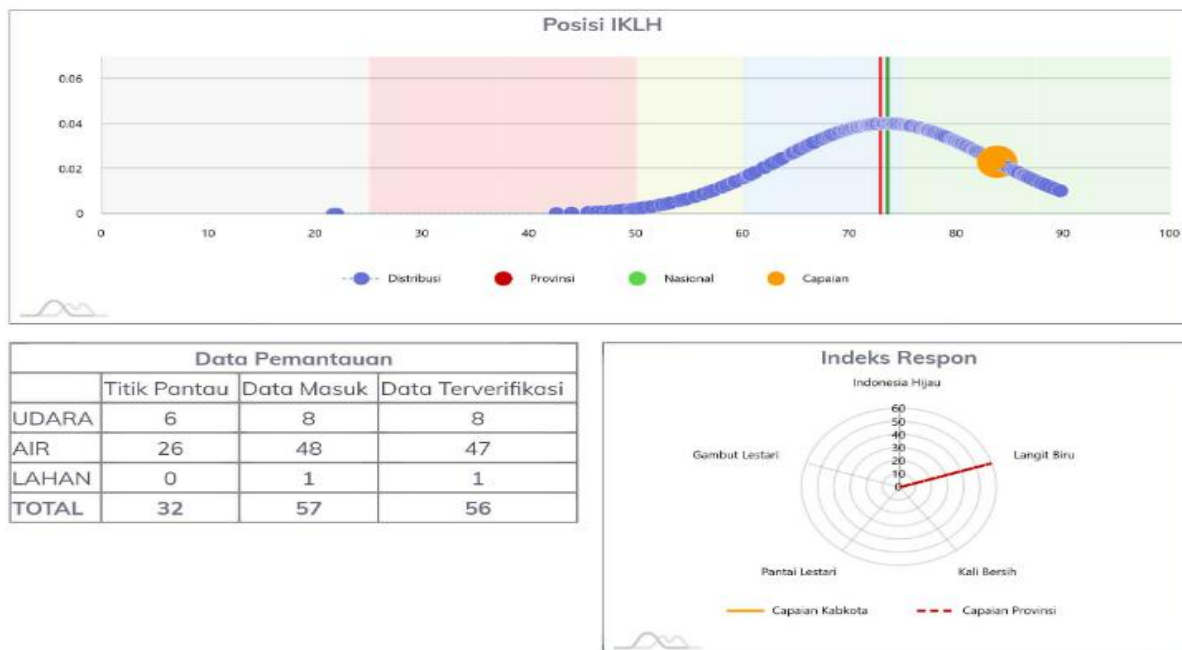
Posisi IKLH

0.06
0.04
0.02
0

0 10 20 30 40 50 60 70 80 90 100

Distribusi Provinsi Nasional Capaian

| Data Pemantauan | | | |
|---|---|---|---|
| | Titik Pantau | Data Masuk | Data Terverifikasi |
| UDARA | 6 | 8 | 8 |
| AIR | 26 | 48 | 47 |
| LAHAN | 0 | 1 | 1 |
| TOTAL | 32 | 57 | 56 |

Indeks Respon

Indonesia Hijau
60
50
40
30
20
10
0
Langit Biru
Kali Bersih
Pantai Lestari
Gambut Lestari

Capaian Kabkota Capaian Provinsi